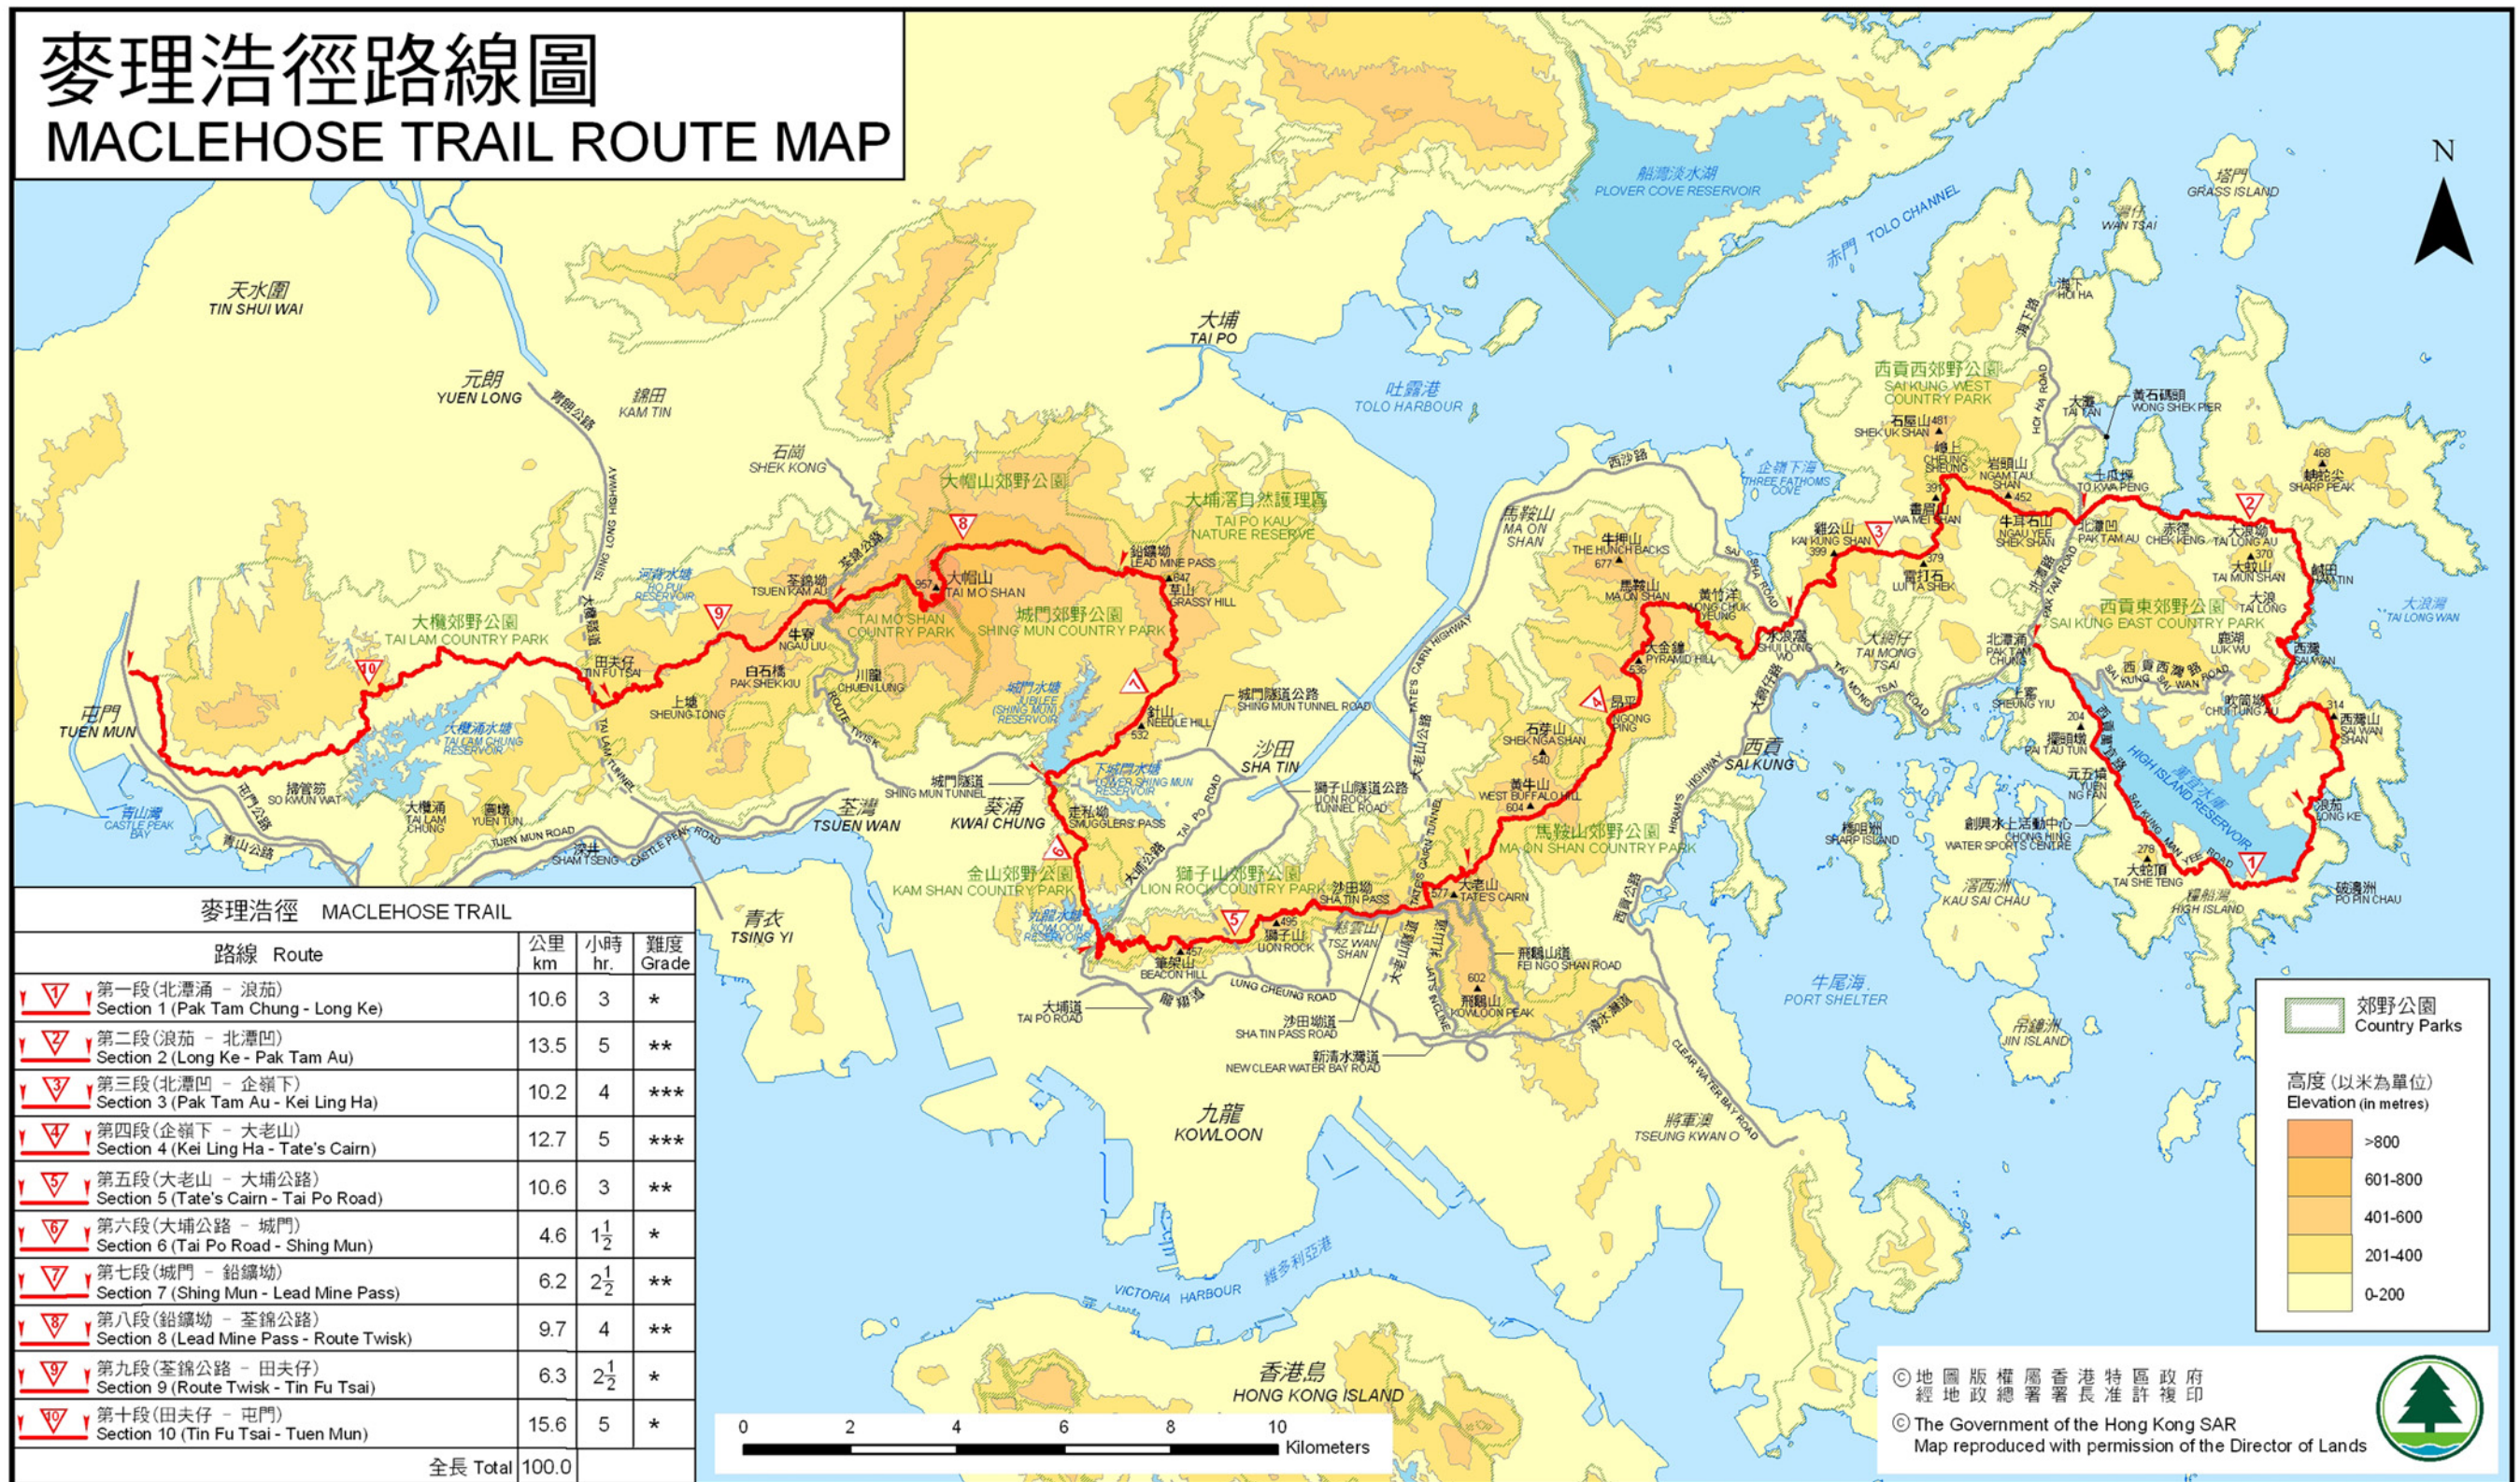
麥理浩徑路線圖
MACLEHOSE TRAIL ROUTE MAP

N

船灣淡水湖 PLOVER COVE RESERVOIR
塔門 GRASS ISLAND
赤門 TOLO CHANNEL
灣仔 WAN TSAI
海下 HOI HA
天水圍 TIN SHUI WAI
大埔 TAI PO
元朗 YUEN LONG
錦田 KAM TIN
吐露港 TOLO HARBOUR
西貢西郊野公園 SAI KUNG WEST COUNTRY PARK
大灘 TAI TAN
黃石碼頭 WONG SHEK PIER
石屋山 481 SHEK UK SHAN
嶂上 CHEUNG SHEUNG
蚺蛇尖 468 SHARP PEAK
石崗 SHEK KONG
企嶺下海 THREE FATHOMS COVE
岩頭山 NGAM TAU SHAN 452
土瓜坪 TO KWA PENG
大帽山郊野公園
大埔滘自然護理區 TAI PO KAU NATURE RESERVE
西沙路
馬鞍山 MA ON SHAN
雞公山 KAI KUNG SHAN 399
牛耳石山 NGAU YEE SHEK SHAN
北潭凹 PAK TAM AU
赤徑 CHEK KENG
大浪坳 TAI LONG AU
大蚊山 370 TAI MUN SHAN
鹹田 HAM TIN
鉛鑛坳 LEAD MINE PASS
牛押山 THE HUNCH BACKS 677
雷打石 LUI TA SHEK 379
大浪 TAI LONG
大浪灣 TAI LONG WAN
河背水塘 HO PUI RESERVOIR
荃錦坳 TSUEN KAM AU
957 大帽山 TAI MO SHAN
847 草山 GRASSY HILL
馬鞍山 MA ON SHAN
黃竹洋 WONG CHUK YEUNG
西貢東郊野公園 SAI KUNG EAST COUNTRY PARK
大欖郊野公園 TAI LAM COUNTRY PARK
大帽山郊野公園 TAI MO SHAN COUNTRY PARK
城門郊野公園 SHING MUN COUNTRY PARK
牛寮 NGAU LIU
水浪窩 SHUI LONG WO
大網仔 TAI MONG TSAI
北潭涌 PAK TAM CHUNG
鹿湖 LUK WU
西灣 SAI WAN
田夫仔 TIN FU TSAI
白石橋 PAK SHEK KIU
川龍 CHUEN LUNG
大金鐘 PYRAMID HILL
上窰 SHEUNG YIU
吹筒坳 CHUI TUNG AU
上塘 SHEUNG TONG
城門水塘 SHING MUN RESERVOIR
針山 NEEDLE HILL 532
城門隧道公路 SHING MUN TUNNEL ROAD
昂平 NGONG PING
石芽山 SHEK NGA SHAN 540
擔柴山 PAI TAU TUN 204
西灣山 314 SAI WAN SHAN
屯門 TUEN MUN
大欖涌水塘 TAI LAM CHUNG RESERVOIR
沙田 SHA TIN
西貢 SAI KUNG
萬宜水庫 HIGH ISLAND RESERVOIR
下城門水塘 LOWER SHING MUN RESERVOIR
獅子山隧道公路 LION ROCK TUNNEL ROAD
黃牛山 WEST BUFFALO HILL 604
元五墳 YUEN NG FAN
掃管笏 SO KWUN WAT
城門隧道 SHING MUN TUNNEL
葵涌 KWAI CHUNG
走私坳 SMUGGLERS' PASS
馬鞍山郊野公園 MA ON SHAN COUNTRY PARK
橋咀洲 SHARP ISLAND
創興水上活動中心 CHONG HING WATER SPORTS CENTRE
浪茄 LONG KE
青山灣 CASTLE PEAK BAY
大欖涌 TAI LAM CHUNG
圓墩 YUEN TUN
屯門公路 TUEN MUN ROAD
荃灣 TSUEN WAN
大埔公路 TAI PO ROAD
金山郊野公園 KAM SHAN COUNTRY PARK
獅子山郊野公園 LION ROCK COUNTRY PARK
沙田坳 SHA TIN PASS
577 大老山 TATE'S CAIRN
滘西洲 KAU SAI CHAU
278 大蛇頂 TAI SHE TENG
糧船灣 HIGH ISLAND
破邊洲 PO PIN CHAU
深井 SHAM TSENG
青山公路 CASTLE PEAK ROAD
九龍水塘 KOWLOON RESERVOIR
獅子山 LION ROCK 495
慈雲山 TSZ WAN SHAN
飛鵝山道 FEI NGO SHAN ROAD
牛尾海 PORT SHELTER
青衣 TSING YI
筆架山 BEACON HILL 457
602 飛鵝山 KOWLOON PEAK
吊鐘洲 JIN ISLAND
大埔道 TAI PO ROAD
龍翔道 LUNG CHEUNG ROAD
沙田坳道 SHA TIN PASS ROAD
新清水灣道 NEW CLEAR WATER BAY ROAD
清水灣道 CLEAR WATER BAY ROAD
九龍 KOWLOON
將軍澳 TSEUNG KWAN O
維多利亞港 VICTORIA HARBOUR
香港島 HONG KONG ISLAND

| 麥理浩徑 MACLEHOSE TRAIL | | | |
|---|---|---|---|
| 路線 Route | 公里 km | 小時 hr. | 難度 Grade |
| 1 第一段(北潭涌 - 浪茄) Section 1 (Pak Tam Chung - Long Ke) | 10.6 | 3 | * |
| 2 第二段(浪茄 - 北潭凹) Section 2 (Long Ke - Pak Tam Au) | 13.5 | 5 | ** |
| 3 第三段(北潭凹 - 企嶺下) Section 3 (Pak Tam Au - Kei Ling Ha) | 10.2 | 4 | *** |
| 4 第四段(企嶺下 - 大老山) Section 4 (Kei Ling Ha - Tate's Cairn) | 12.7 | 5 | *** |
| 5 第五段(大老山 - 大埔公路) Section 5 (Tate's Cairn - Tai Po Road) | 10.6 | 3 | ** |
| 6 第六段(大埔公路 - 城門) Section 6 (Tai Po Road - Shing Mun) | 4.6 | $1\frac{1}{2}$ | * |
| 7 第七段(城門 - 鉛鑛坳) Section 7 (Shing Mun - Lead Mine Pass) | 6.2 | $2\frac{1}{2}$ | ** |
| 8 第八段(鉛鑛坳 - 荃錦公路) Section 8 (Lead Mine Pass - Route Twisk) | 9.7 | 4 | ** |
| 9 第九段(荃錦公路 - 田夫仔) Section 9 (Route Twisk - Tin Fu Tsai) | 6.3 | $2\frac{1}{2}$ | * |
| 10 第十段(田夫仔 - 屯門) Section 10 (Tin Fu Tsai - Tuen Mun) | 15.6 | 5 | * |
| 全長 Total | 100.0 | | |

0 2 4 6 8 10 Kilometers

郊野公園 Country Parks
高度 (以米為單位) Elevation (in metres)
>800
601-800
401-600
201-400
0-200

©地圖版權屬香港特區政府 經地政總署署長准許複印
© The Government of the Hong Kong SAR
Map reproduced with permission of the Director of Lands